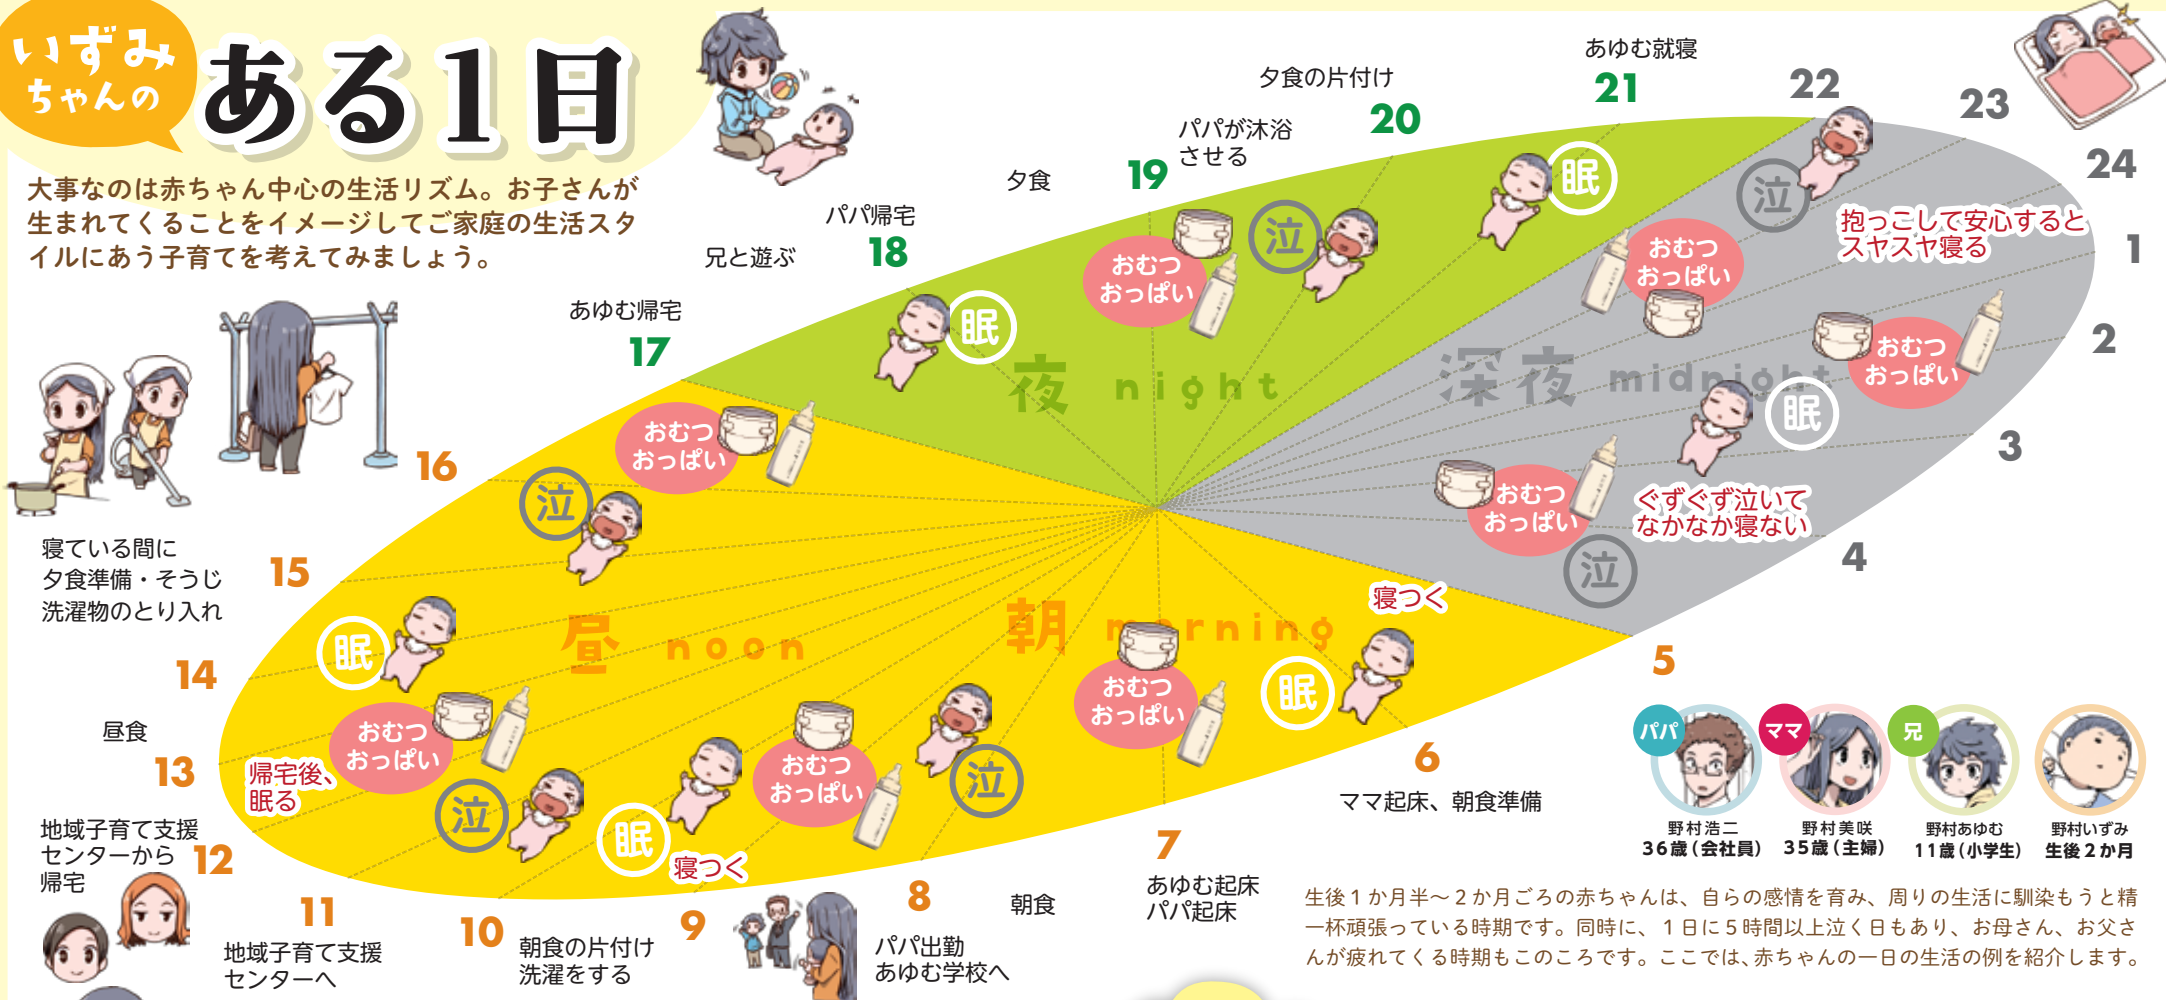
いずみちゃんの ある1日

大事なのは赤ちゃん中心の生活リズム。お子さんが生まれてくることをイメージしてご家庭の生活スタイルにあう子育てを考えてみましょう。

兄と遊ぶ
パパ帰宅
18
夕食
19
パパが沐浴させる
20
夕食の片付け
21
あゆむ就寝
22
23
24
1
2
3
4
5
6
ママ起床、朝食準備
7
あゆむ起床
パパ起床
8
朝食
パパ出勤
あゆむ学校へ
9
10
朝食の片付け
洗濯をする
11
地域子育て支援センターへ
12
地域子育て支援センターから帰宅
13
昼食
14
15
寝ている間に
夕食準備・そうじ
洗濯物のとり入れ
16
17
あゆむ帰宅

夜 night
深夜 midnight
朝 morning
昼 noon

眠
泣
おむつ おっぱい
抱っこして安心するとスヤスヤ寝る
ぐずぐず泣いてなかなか寝ない
寝つく
帰宅後、眠る

パパ
ママ
兄
野村浩二
36歳（会社員）
野村美咲
35歳（主婦）
野村あゆむ
11歳（小学生）
野村いずみ
生後2か月

生後1か月半〜2か月ごろの赤ちゃんは、自らの感情を育み、周りの生活に馴染もうと精一杯頑張っている時期です。同時に、1日に5時間以上泣く日もあり、お母さん、お父さんが疲れてくる時期もこのころです。ここでは、赤ちゃんの一日の生活の例を紹介します。